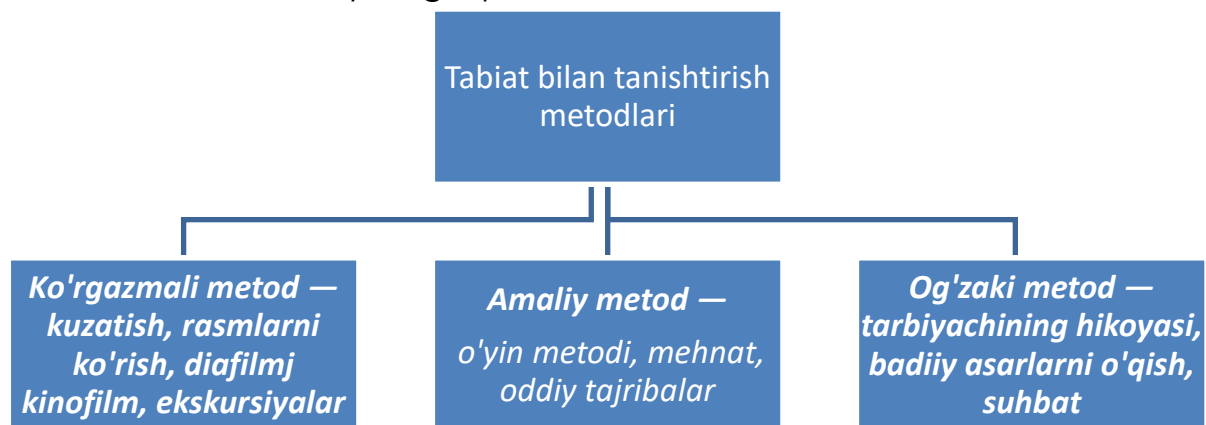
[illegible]

Tabiat bilan tanishtirish metodlari

Ko'rgazmali metod — kuzatish, rasmlarni ko'rish, diafilmj kinofilm, ekskursiyalar

Amaliy metod — o'yin metodi, mehnat, oddiy tajribalar

Og'zaki metod — tarbiyachining hikoyasi, badiiy asarlarni o'qish, suhbat